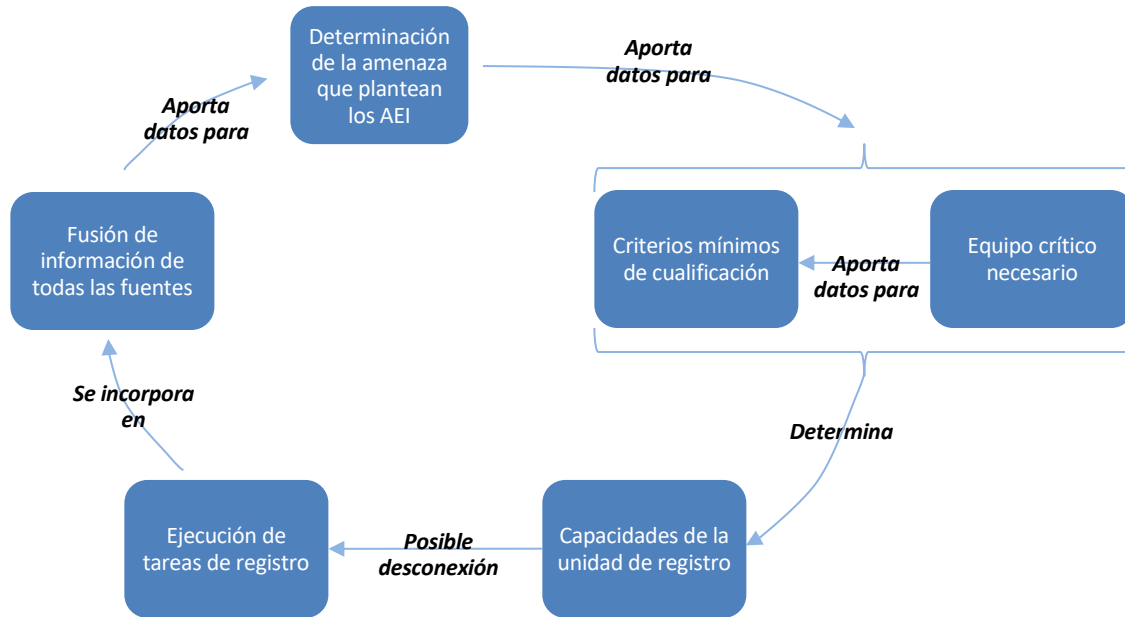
Determinación de la amenaza que plantean los AEI

Aporta datos para

Aporta datos para

Fusión de información de todas las fuentes

Criterios mínimos de cualificación

Aporta datos para

Equipo crítico necesario

Se incorpora en

Determina

Ejecución de tareas de registro

Posible desconexión

Capacidades de la unidad de registro